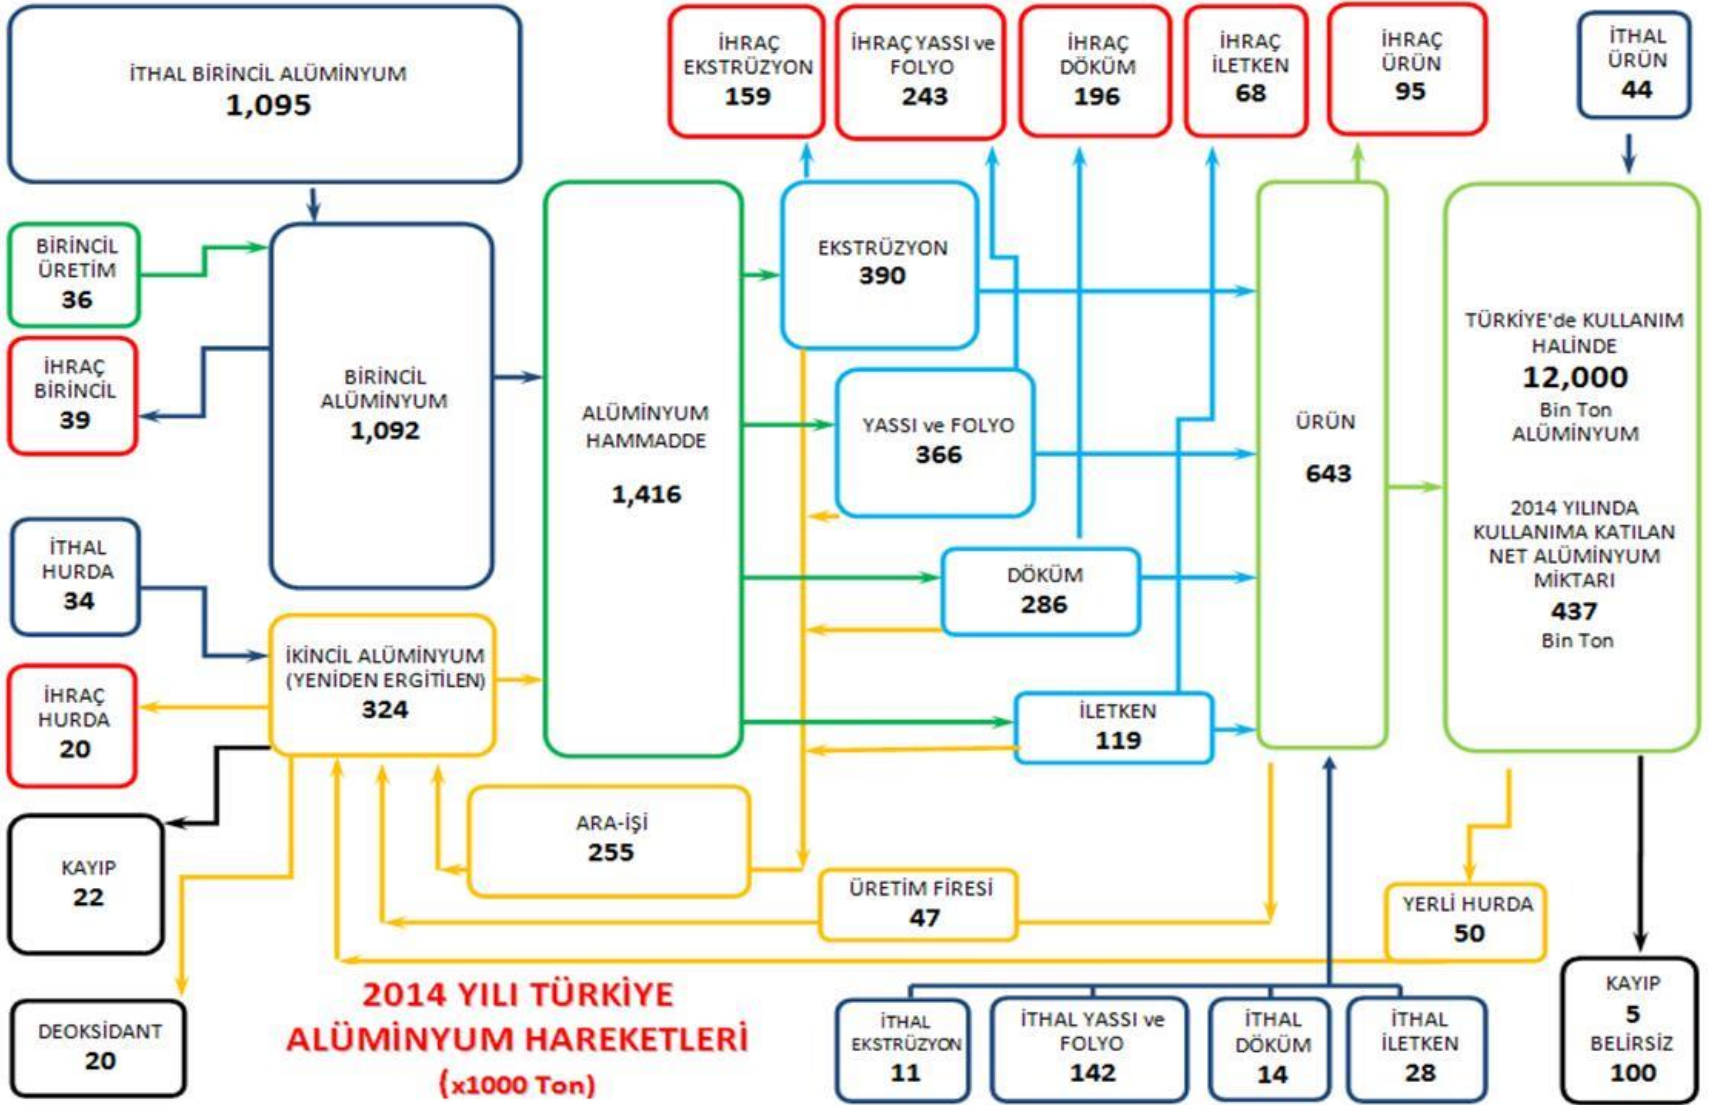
İTHAL BİRİNCİL ALÜMİNYUM
1,095

İHRAÇ EKSTRÜZYON
159

İHRAÇ YASSI ve FOLYO
243

İHRAÇ DÖKÜM
196

İHRAÇ İLETKEN
68

İHRAÇ ÜRÜN
95

İTHAL ÜRÜN
44

BİRİNCİL ÜRETİM
36

İHRAÇ BİRİNCİL
39

BİRİNCİL ALÜMİNYUM
1,092

ALÜMİNYUM HAMMADDE
1,416

EKSTRÜZYON
390

YASSI ve FOLYO
366

DÖKÜM
286

İLETKEN
119

ÜRÜN
643

TÜRKİYE'de KULLANIM HALİNDE
12,000
Bin Ton
ALÜMİNYUM

2014 YILINDA KULLANIMA KATILAN NET ALÜMİNYUM MİKTARI
437
Bin Ton

İTHAL HURDA
34

İHRAÇ HURDA
20

İKİNCİL ALÜMİNYUM (YENİDEN ERGİTİLEN)
324

KAYIP
22

ARA-İŞİ
255

ÜRETİM FİRESİ
47

YERLİ HURDA
50

DEOKSİDANT
20

2014 YILI TÜRKİYE ALÜMİNYUM HAREKETLERİ
(x1000 Ton)

İTHAL EKSTRÜZYON
11

İTHAL YASSI ve FOLYO
142

İTHAL DÖKÜM
14

İTHAL İLETKEN
28

KAYIP
5
BELİRSİZ
100